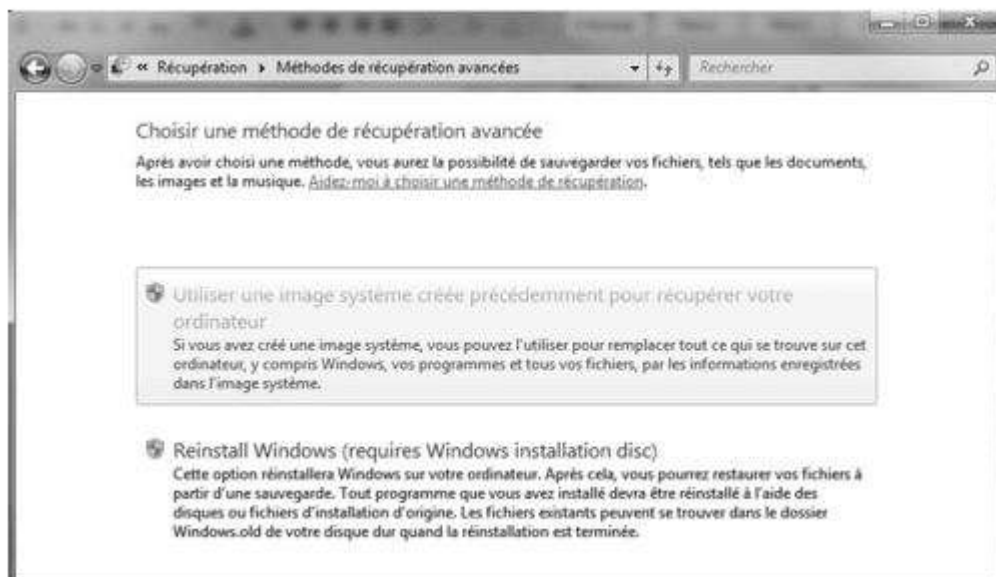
« Récupération ▸ Méthodes de récupération avancées

Rechercher

Choisir une méthode de récupération avancée

Après avoir choisi une méthode, vous aurez la possibilité de sauvegarder vos fichiers, tels que les documents, les images et la musique. Aidez-moi à choisir une méthode de récupération.

Utiliser une image système créée précédemment pour récupérer votre ordinateur

Si vous avez créé une image système, vous pouvez l'utiliser pour remplacer tout ce qui se trouve sur cet ordinateur, y compris Windows, vos programmes et tous vos fichiers, par les informations enregistrées dans l'image système.

Reinstall Windows (requires Windows installation disc)

Cette option réinstallera Windows sur votre ordinateur. Après cela, vous pourrez restaurer vos fichiers à partir d'une sauvegarde. Tout programme que vous avez installé devra être réinstallé à l'aide des disques ou fichiers d'installation d'origine. Les fichiers existants peuvent se trouver dans le dossier Windows.old de votre disque dur quand la réinstallation est terminée.